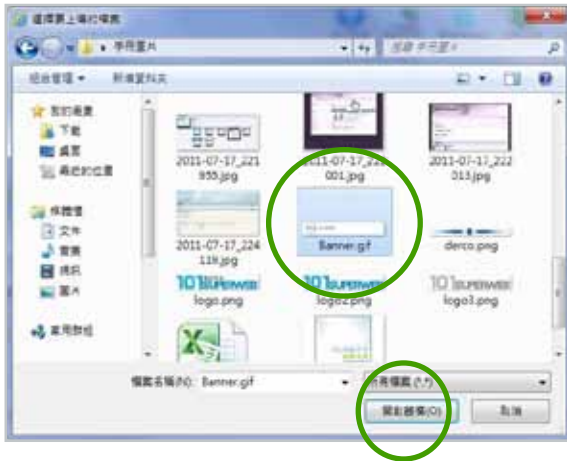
選擇要上傳的檔案

▸ 教學圖片

搜尋 教學圖片

組合管理 ▾ 新增資料夾

我的最愛
下載
桌面
最近的位置

媒體櫃
文件
音樂
視訊
圖片

家用群組

2011-07-17_221955.jpg
2011-07-17_222001.jpg
2011-07-17_222013.jpg
2011-07-17_224119.jpg
Banner.gif
derco.png
logo.png
logo2.png
logo3.png

檔案名稱(N): Banner.gif
所有檔案 (*.*)
開啟舊檔(O)
取消